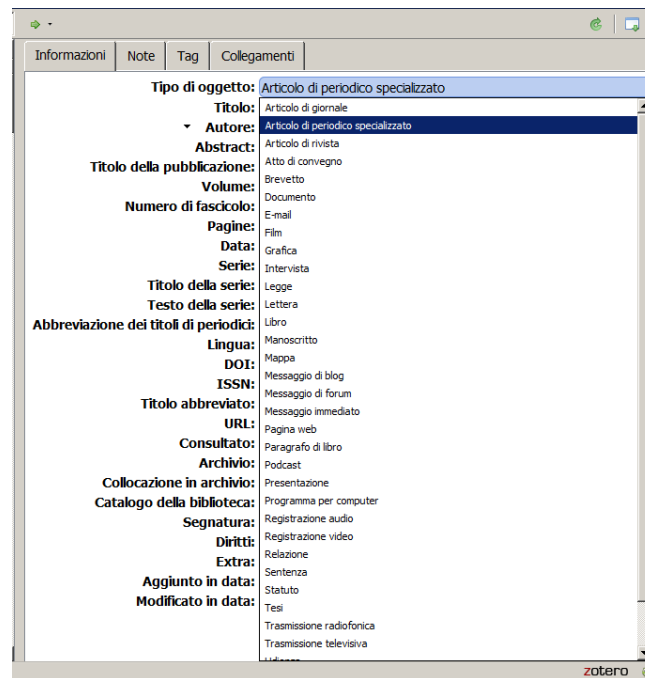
Informazioni | Note | Tag | Collegamenti

Tipo di oggetto: Articolo di periodico specializzato
Titolo:
Autore:
Abstract:
Titolo della pubblicazione:
Volume:
Numero di fascicolo:
Pagine:
Data:
Serie:
Titolo della serie:
Testo della serie:
Abbreviazione dei titoli di periodici:
Lingua:
DOI:
ISSN:
Titolo abbreviato:
URL:
Consultato:
Archivio:
Collocazione in archivio:
Catalogo della biblioteca:
Segnatura:
Diritti:
Extra:
Aggiunto in data:
Modificato in data:

Articolo di giornale
Articolo di periodico specializzato
Articolo di rivista
Atto di convegno
Brevetto
Documento
E-mail
Film
Grafica
Intervista
Legge
Lettera
Libro
Manoscritto
Mappa
Messaggio di blog
Messaggio di forum
Messaggio immediato
Pagina web
Paragrafo di libro
Podcast
Presentazione
Programma per computer
Registrazione audio
Registrazione video
Relazione
Sentenza
Statuto
Tesi
Trasmissione radiofonica
Trasmissione televisiva
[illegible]

zotero